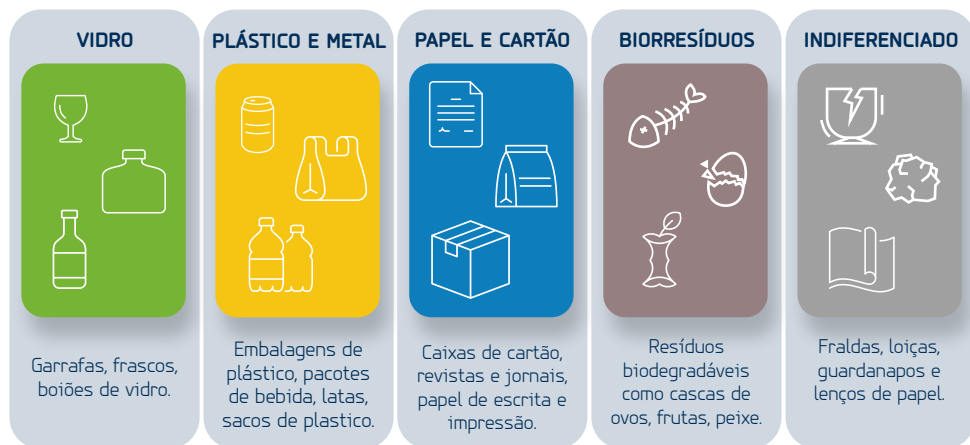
VIDRO

Garrafas, frascos, boiões de vidro.

PLÁSTICO E METAL

Embalagens de plástico, pacotes de bebida, latas, sacos de plastico.

PAPEL E CARTÃO

Caixas de cartão, revistas e jornais, papel de escrita e impressão.

BIORRESÍDUOS

Resíduos biodegradáveis como cascas de ovos, frutas, peixe.

INDIFERENCIADO

Fraldas, loiças, guardanapos e lenços de papel.